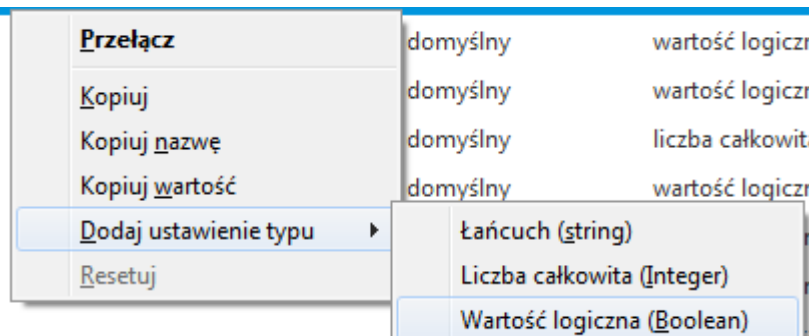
Przełącz

Kopiuj
Kopiuj nazwę
Kopiuj wartość
Dodaj ustawienie typu

Resetuj

Łańcuch (string)
Liczba całkowita (Integer)
Wartość logiczna (Boolean)

domyślny
wartość logiczn
domyślny
wartość logiczn
domyślny
liczba całkowit
domyślny
wartość logiczn